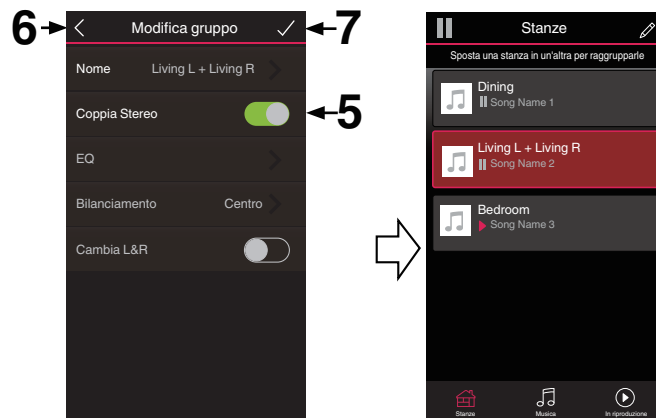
6
Modifica gruppo
7
Nome Living L + Living R
Coppia Stereo
5
EQ
Bilanciamento Centro
Cambia L&R

Stanze
Sposta una stanza in un'altra per raggrupparle
Dining
Song Name 1
Living L + Living R
Song Name 2
Bedroom
Song Name 3
Stanze
Musica
In riproduzione